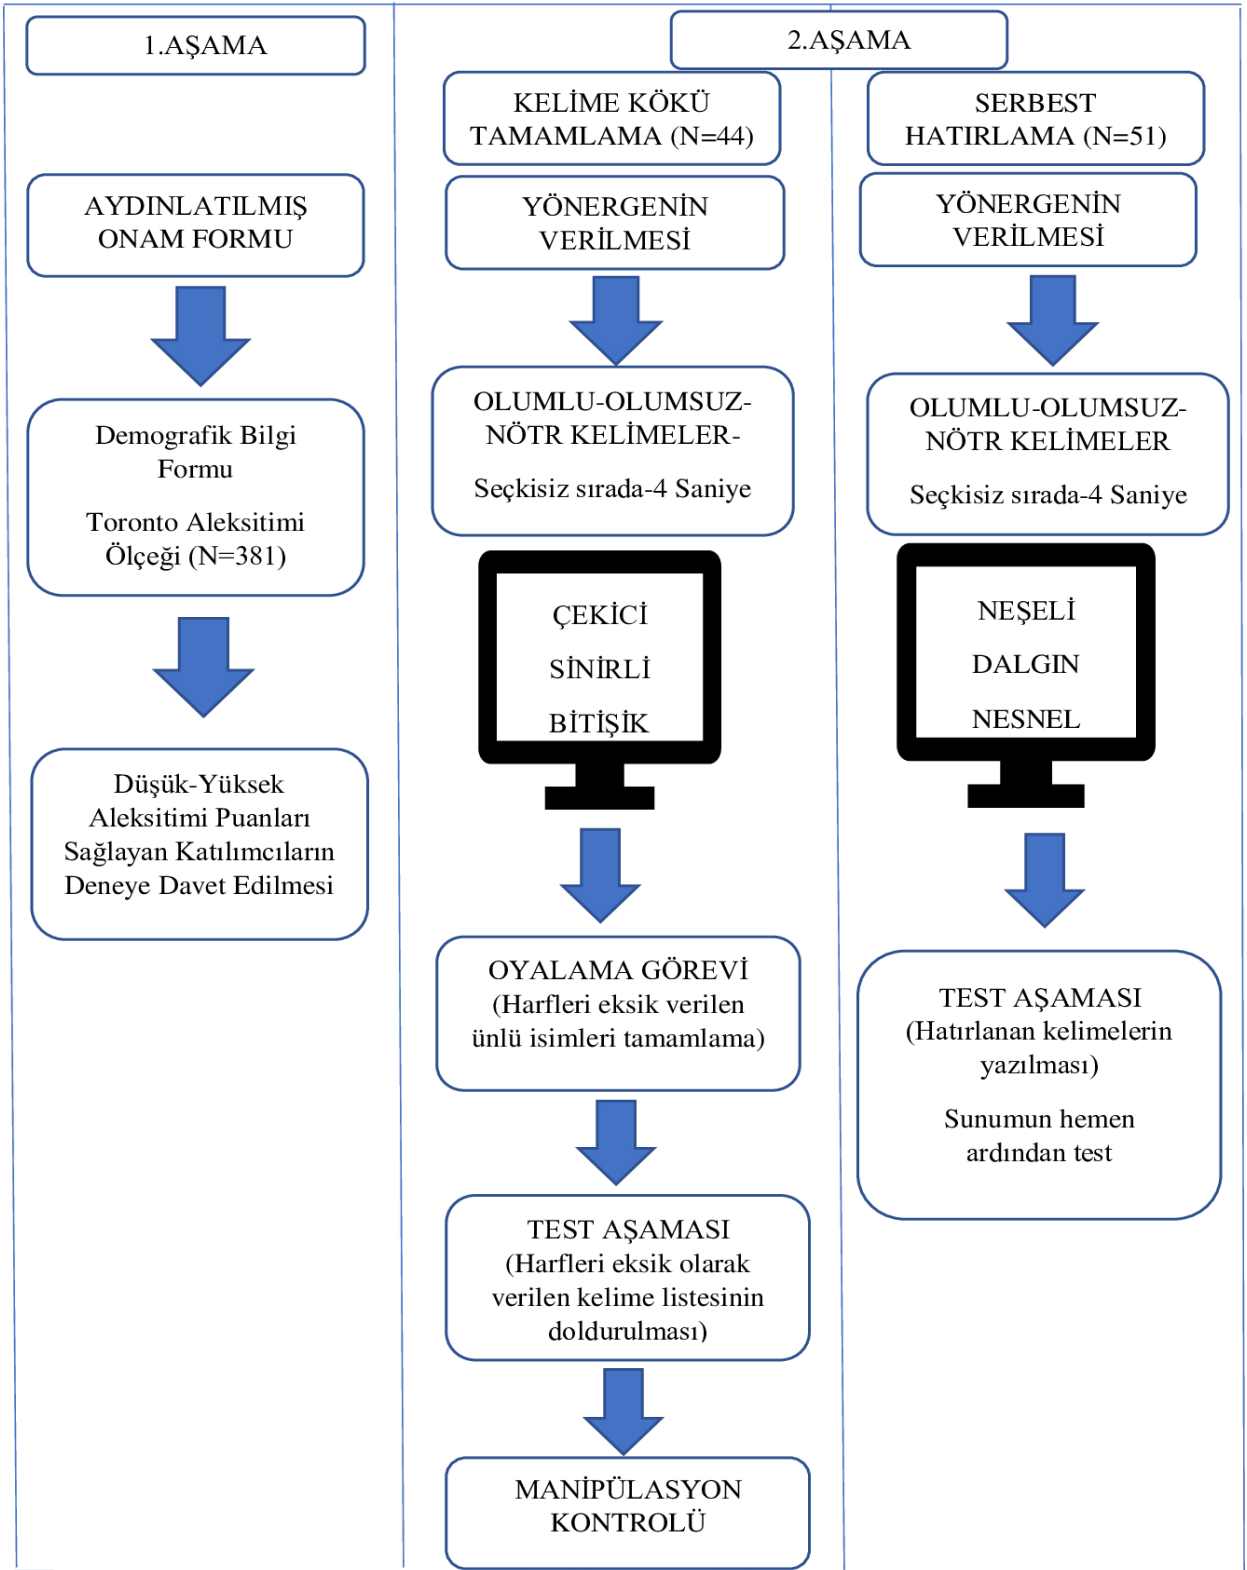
1.AŞAMA

AYDINLATILMIŞ ONAM FORMU

Demografik Bilgi Formu

Toronto Aleksitimi Ölçeği (N=381)

Düşük-Yüksek Aleksitimi Puanları Sağlayan Katılımcıların Deneye Davet Edilmesi

2.AŞAMA

KELİME KÖKÜ TAMAMLAMA (N=44)

YÖNERGENİN VERİLMESİ

OLUMLU-OLUMSUZ-NÖTR KELİMELER-

Seçkisiz sırada-4 Saniye

ÇEKİCİ

SİNİRLİ

BİTİŞİK

OYALAMA GÖREVİ (Harfleri eksik verilen ünlü isimleri tamamlama)

TEST AŞAMASI (Harfleri eksik olarak verilen kelime listesinin doldurulması)

MANİPÜLASYON KONTROLÜ

SERBEST HATIRLAMA (N=51)

YÖNERGENİN VERİLMESİ

OLUMLU-OLUMSUZ-NÖTR KELİMELER

Seçkisiz sırada-4 Saniye

NEŞELİ

DALGIN

NESNEL

TEST AŞAMASI (Hatırlanan kelimelerin yazılması)

Sunumun hemen ardından test